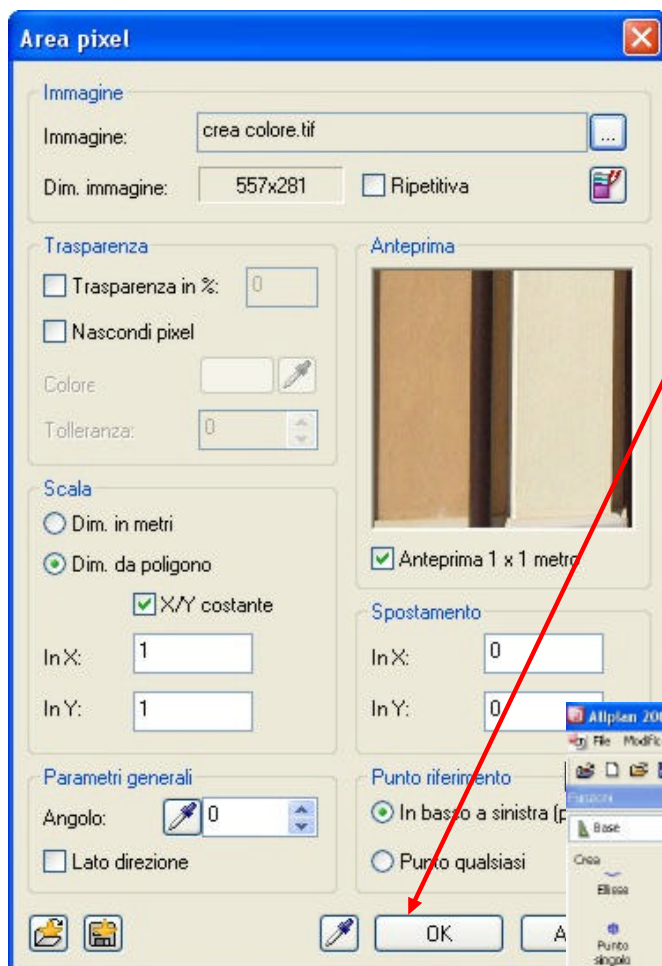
Area pixel

Immagine

Immagine: crea colore.tif ...

Dim. immagine: 557x281 Ripetitiva

Trasparenza

Trasparenza in %: 0

Nascondi pixel

Colore

Tolleranza: 0

Anteprima

Anteprima 1 x 1 metro

Scala

Dim. in metri

Dim. da poligono

X/Y costante

In X: 1

In Y: 1

Spostamento

In X: 0

In Y: 0

Parametri generali

Angolo: 0

Lato direzione

Punto riferimento

In basso a sinistra (p

Punto qualsiasi

OK

A

Allplan 200

File Modific

Funzioni

Base

Crea

Ellisse

Punto singolo